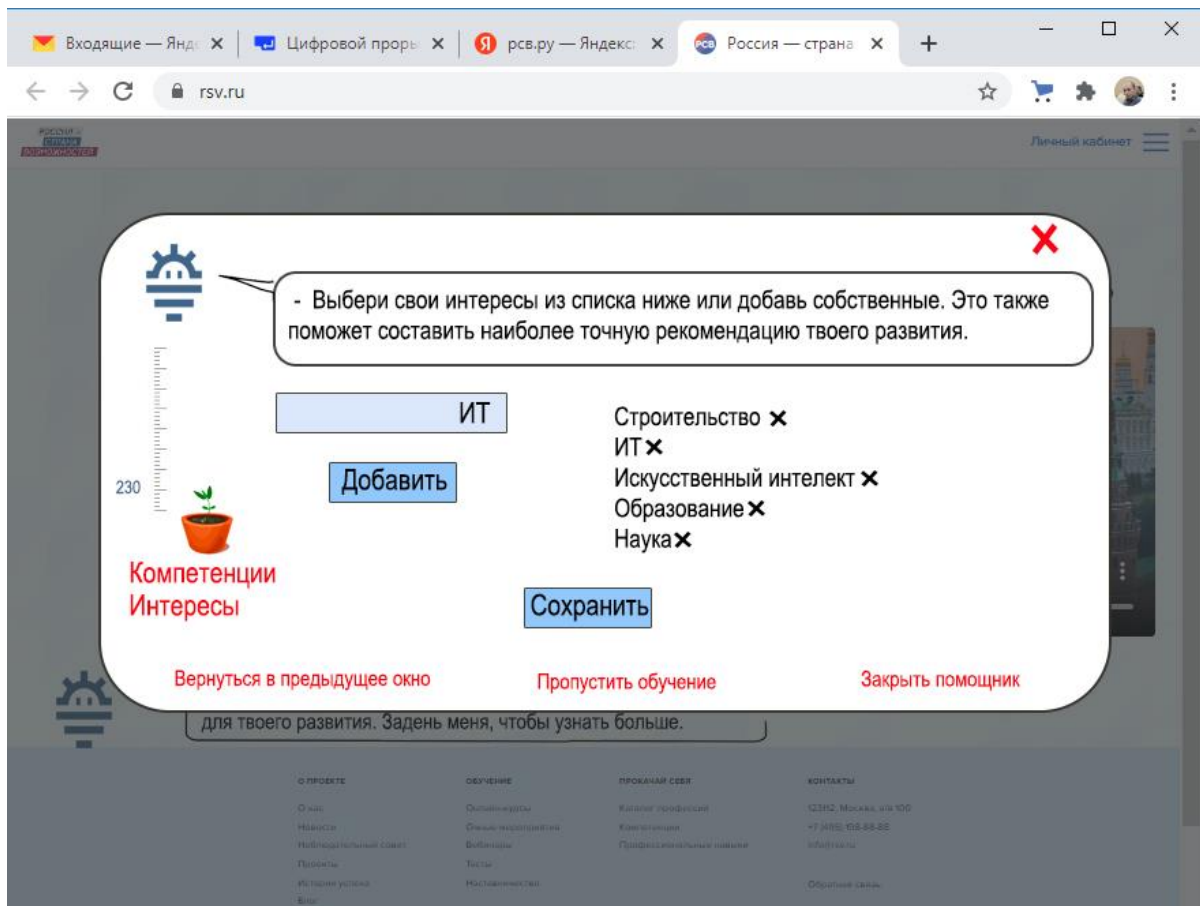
Входящие — Янд ×
Цифровой проры ×
рсв.ру — Яндекс ×
Россия — страна ×
+

rsv.ru

РОССИЯ — СТРАНА ВОЗМОЖНОСТЕЙ

Личный кабинет

- Выбери свои интересы из списка ниже или добавь собственные. Это также поможет составить наиболее точную рекомендацию твоего развития.

ИТ

Добавить

Строительство ✕
ИТ ✕
Искусственный интелект ✕
Образование ✕
Наука ✕

230

Компетенции
Интересы

Сохранить

Вернуться в предыдущее окно
Пропустить обучение
Закрыть помощник

для твоего развития. Задень меня, чтобы узнать больше.

О ПРОЕКТЕ
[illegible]

ОБУЧЕНИЕ
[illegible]

ПРОКАЧАЙ СЕБЯ
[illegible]

КОНТАКТЫ
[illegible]